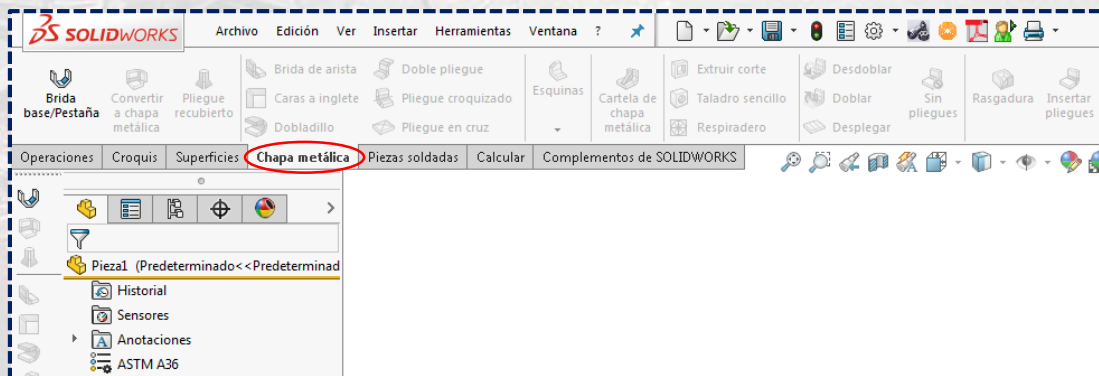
SOLIDWORKS Archivo Edición Ver Insertar Herramientas Ventana ?

Brida base/Pestaña
Convertir a chapa metálica
Pliegue recubierto
Brida de arista
Caras a inglete
Dobladillo
Doble pliegue
Pliegue croquizado
Pliegue en cruz
Esquinas
Cartela de chapa metálica
Extruir corte
Taladro sencillo
Respiradero
Desdoblar
Doblar
Desplegar
Sin pliegues
Rasgadura
Insertar pliegues

Operaciones | Croquis | Superficies | Chapa metálica | Piezas soldadas | Calcular | Complementos de SOLIDWORKS

Pieza1 (Predeterminado<<Predeterminad
Historial
Sensores
Anotaciones
ASTM A36